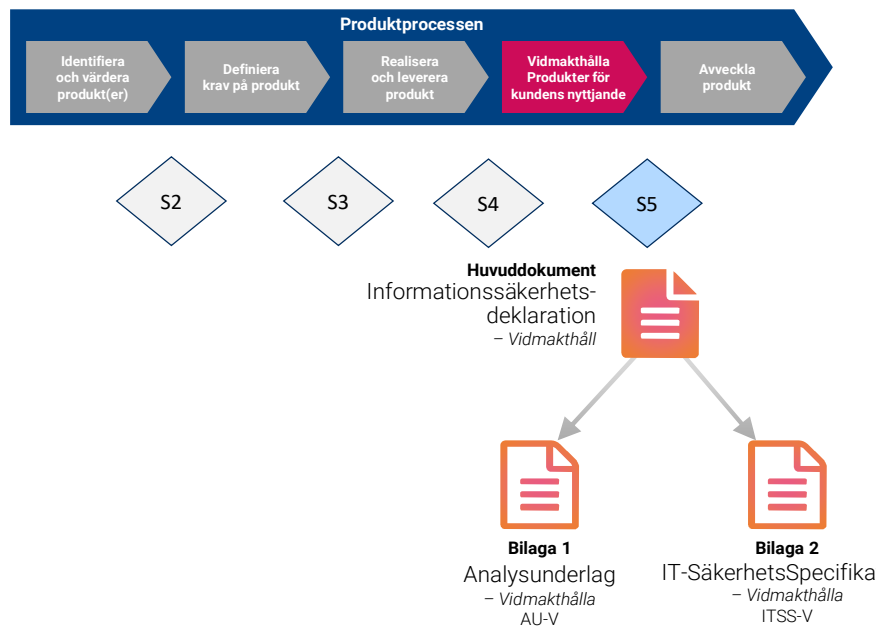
Produktprocessen

Identifiera och värdera produkt(er)

Definiera krav på produkt

Realisera och leverera produkt

Vidmakthålla Produkter för kundens nyttjande

Avveckla produkt

S2

S3

S4

S5

Huvuddokument
Informationssäkerhetsdeklaration
– Vidmakthåll

Bilaga 1
Analysunderlag
– Vidmakthålla
AU-V

Bilaga 2
IT-SäkerhetsSpecifika
– Vidmakthålla
ITSS-V